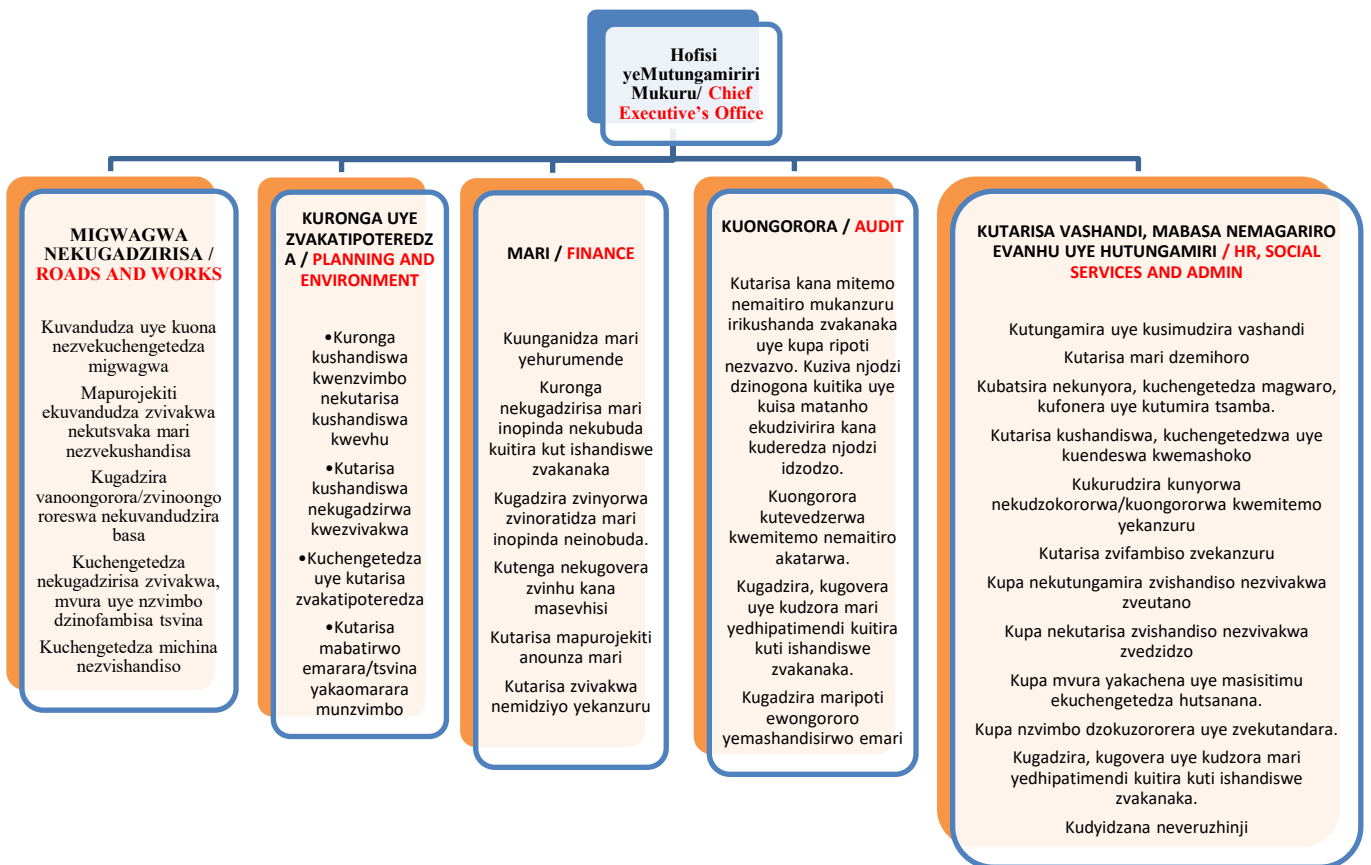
Hofisi yeMutungamiriri Mukuru/ Chief Executive's Office

MIGWAGWA NEKUGADZIRISA / ROADS AND WORKS

Kuvandudza uye kuona nezvekuchengetedza migwagwa

Mapurojekiti ekuvandudza zvivakwa nekutsvaka mari nezvekushandisa

Kugadzira vanooongorora/zvinoongororeswa nekuvandudzira basa

Kuchengetedza nekugadzirisa zvivakwa, mvura uye nzvimbo dzinofambisa tsvina

Kuchengetedza michina nezvishandiso

KURONGA UYE ZVAKATIPOTEREDZA / PLANNING AND ENVIRONMENT

•Kuronga kushandiswa kwenzvimbo nekutarisa kushandiswa kwevhu

•Kutarisa kushandiswa nekugadzirwa kwezvivakwa

•Kuchengetedza uye kutarisa zvakatipoteredza

•Kutarisa mabatirwo emarara/tsvina yakaomarara munzvimbo

MARI / FINANCE

Kuunganidza mari yehurumende

Kuronga nekugadzirisa mari inopinda nekubuda kuitira kut ishandiswe zvakanaka

Kugadzira zvinyorwa zvinoratidza mari inopinda neinobuda.

Kutenga nekugovera zvinhu kana masevhisi

Kutarisa mapurojekiti anounza mari

Kutarisa zvivakwa nemidziyo yekanzuru

KUONGORORA / AUDIT

Kutarisa kana mitemo nemaitiro mukanzuru irikushanda zvakanaka uye kupa ripoti nezvazvo. Kuziva njodzi dzinogona kuitika uye kuisa matanho ekudzivirira kana kuderedza njodzi idzodzo.

Kuongorora kutevedzerwa kwemitemo nemaitiro akatarwa.

Kugadzira, kugovera uye kudzora mari yedhipatimendi kuitira kuti ishandiswe zvakanaka.

Kugadzira maripoti ewongororo yemashandisirwo emari

KUTARISA VASHANDI, MABASA NEMAGARIRO EVANHU UYE HUTUNGAMIRI / HR, SOCIAL SERVICES AND ADMIN

Kutungamira uye kusimudzira vashandi

Kutarisa mari dzemihoro

Kubatsira nekunyora, kuchengetedza magwaro, kufonera uye kutumira tsamba.

Kutarisa kushandiswa, kuchengetedzwa uye kuendeswa kwemashoko

Kukurudzira kunyorwa nekudzokororwa/kuongororwa kwemitemo yekanzuru

Kutarisa zvifambiso zvekanzuru

Kupa nekutungamira zvishandiso nezvivakwa zveutano

Kupa nekutarisa zvishandiso nezvivakwa zvedzidzo

Kupa mvura yakachena uye masisitimu ekuchengetedza hutsanana.

Kupa nzvimbo dzokuzororera uye zvekutandara.

Kugadzira, kugovera uye kudzora mari yedhipatimendi kuitira kuti ishandiswe zvakanaka.

Kudyidzana neveruzhinji